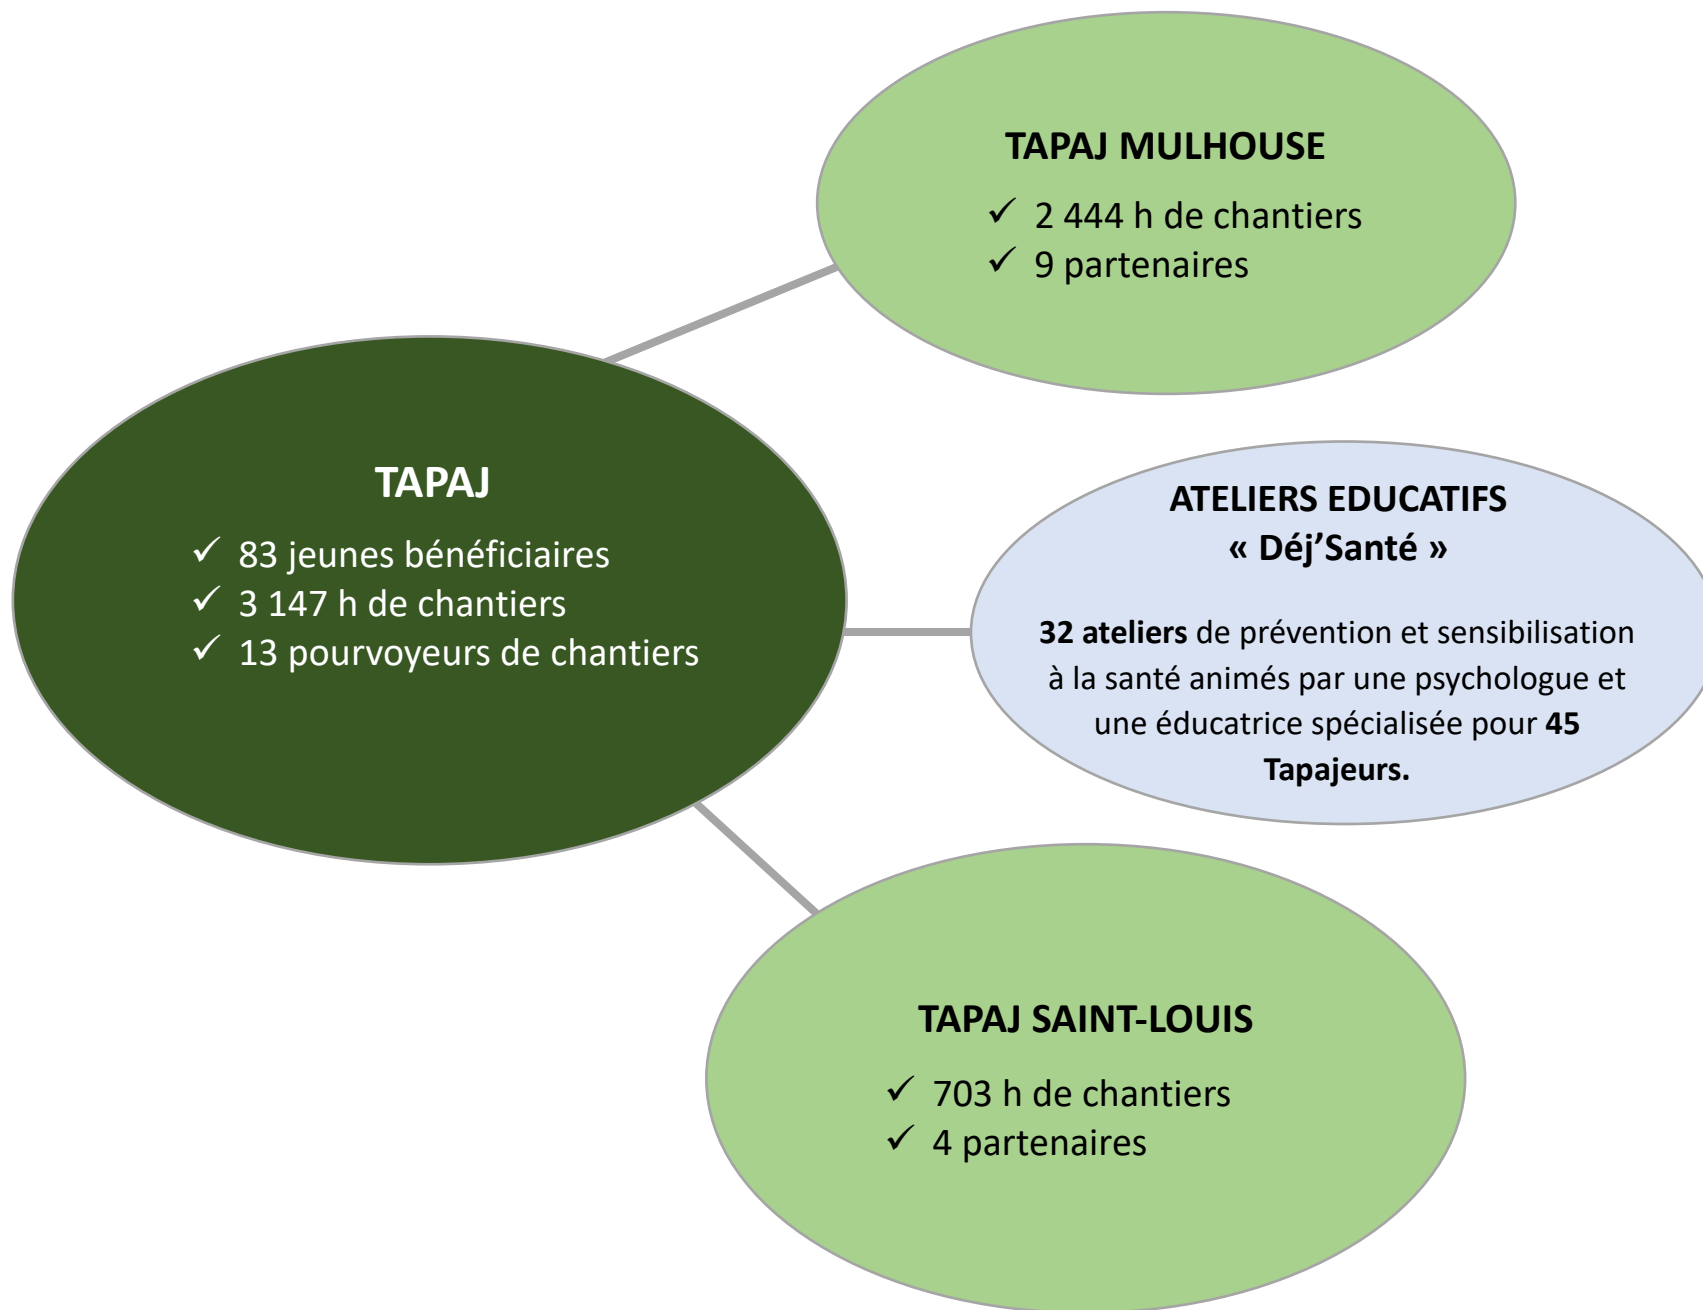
TAPAJ MULHOUSE

✓ 2 444 h de chantiers
✓ 9 partenaires

TAPAJ

✓ 83 jeunes bénéficiaires
✓ 3 147 h de chantiers
✓ 13 pourvoyeurs de chantiers

ATELIERS EDUCATIFS
« Déj'Santé »

**32 ateliers** de prévention et sensibilisation à la santé animés par une psychologue et une éducatrice spécialisée pour **45 Tapajeurs.**

TAPAJ SAINT-LOUIS

✓ 703 h de chantiers
✓ 4 partenaires